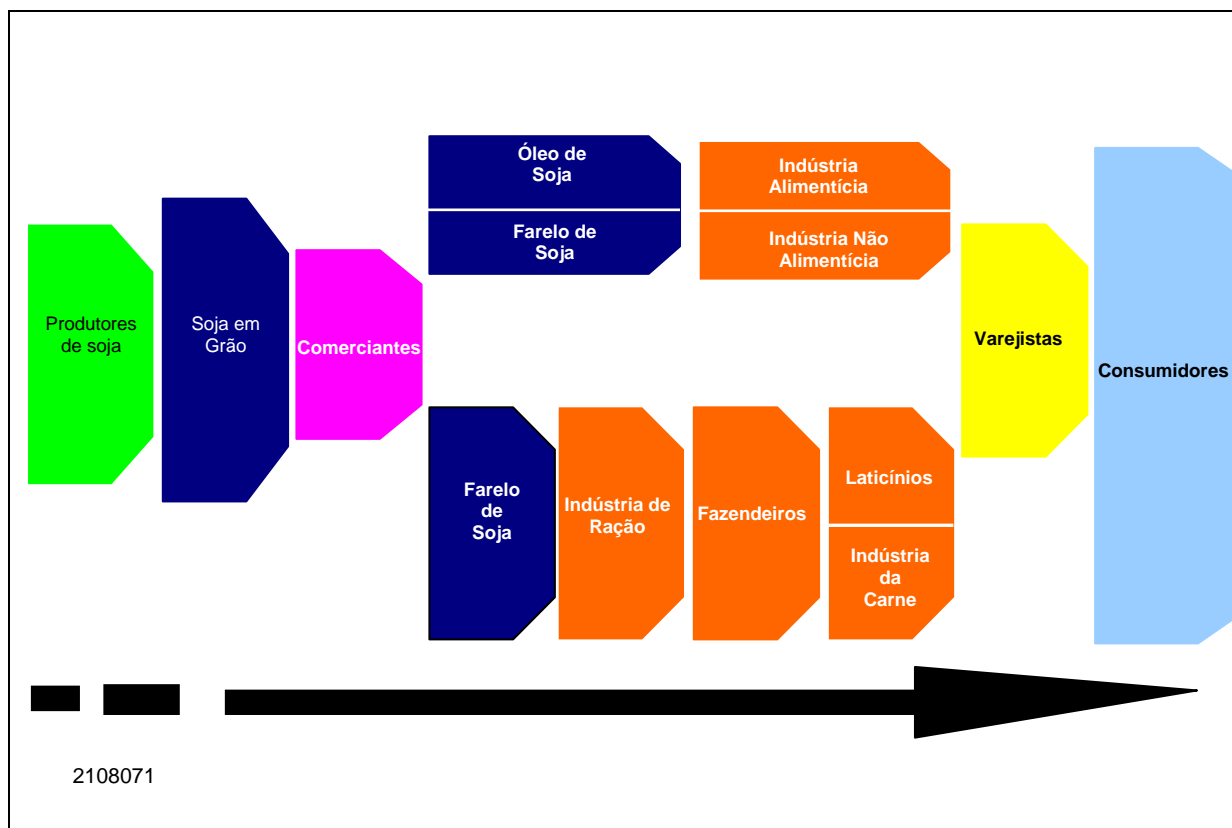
Produtores de soja

Soja em Grão

Comerciantes

Óleo de Soja

Farelo de Soja

Indústria Alimentícia

Indústria Não Alimentícia

Farelo de Soja

Indústria de Ração

Fazendeiros

Laticínios

Indústria da Carne

Varejistas

Consumidores

2108071